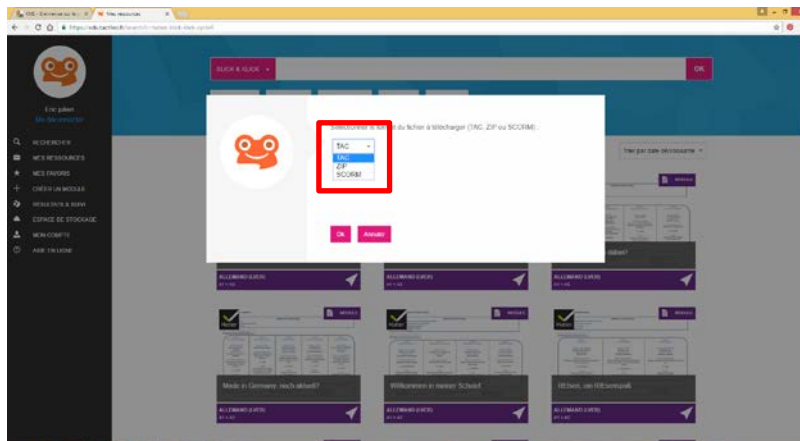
Mes ressources

https://vds.tactileo.fr/search/...

Eric Julien
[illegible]

RECHERCHER
MES RESSOURCES
MES FAVORIS
CRÉER UN MODULE
RESSOURCES & SUIVI
ESPACE DE STOCKAGE
MON COMPTE
AIDE EN LIGNE

SLICK & SLIDE

OK

Sélectionner le format du fichier à télécharger (TAC, ZIP ou SCORM) :

TAC
TAC
ZIP
SCORM

Ok Annuler

Trier par date de ressource

ALLEMAND (LV2)

ALLEMAND (LV2)

ALLEMAND (LV2)

Made in Germany, noch aktuell?

ALLEMAND (LV2)

Willkommen in meiner Schule!

ALLEMAND (LV2)

Essen, mit Essenspaß

ALLEMAND (LV2)